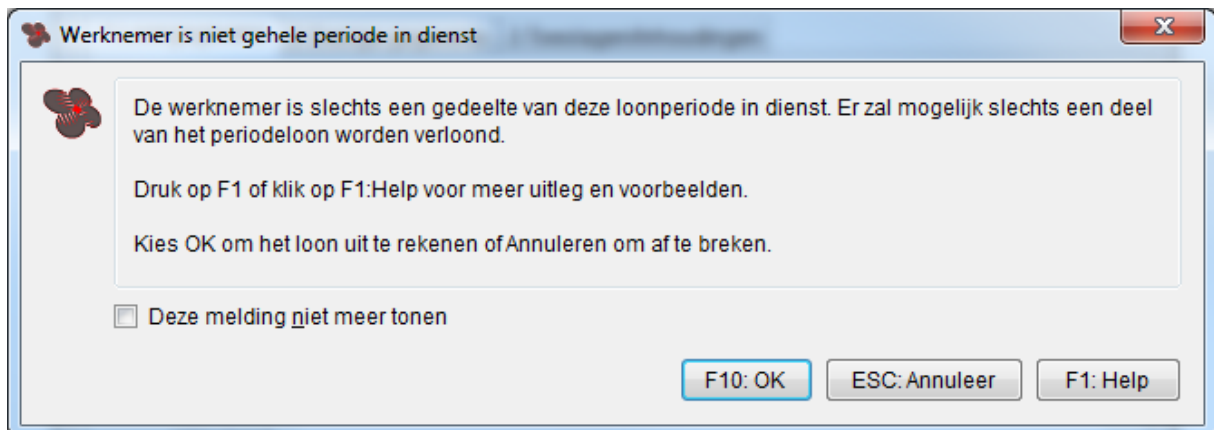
Werknemer is niet gehele periode in dienst

De werknemer is slechts een gedeelte van deze loonperiode in dienst. Er zal mogelijk slechts een deel van het periodeloon worden verloond.

Druk op F1 of klik op F1:Help voor meer uitleg en voorbeelden.

Kies OK om het loon uit te rekenen of Annuleren om af te breken.

Deze melding niet meer tonen

F10: OK

ESC: Annuleer

F1: Help